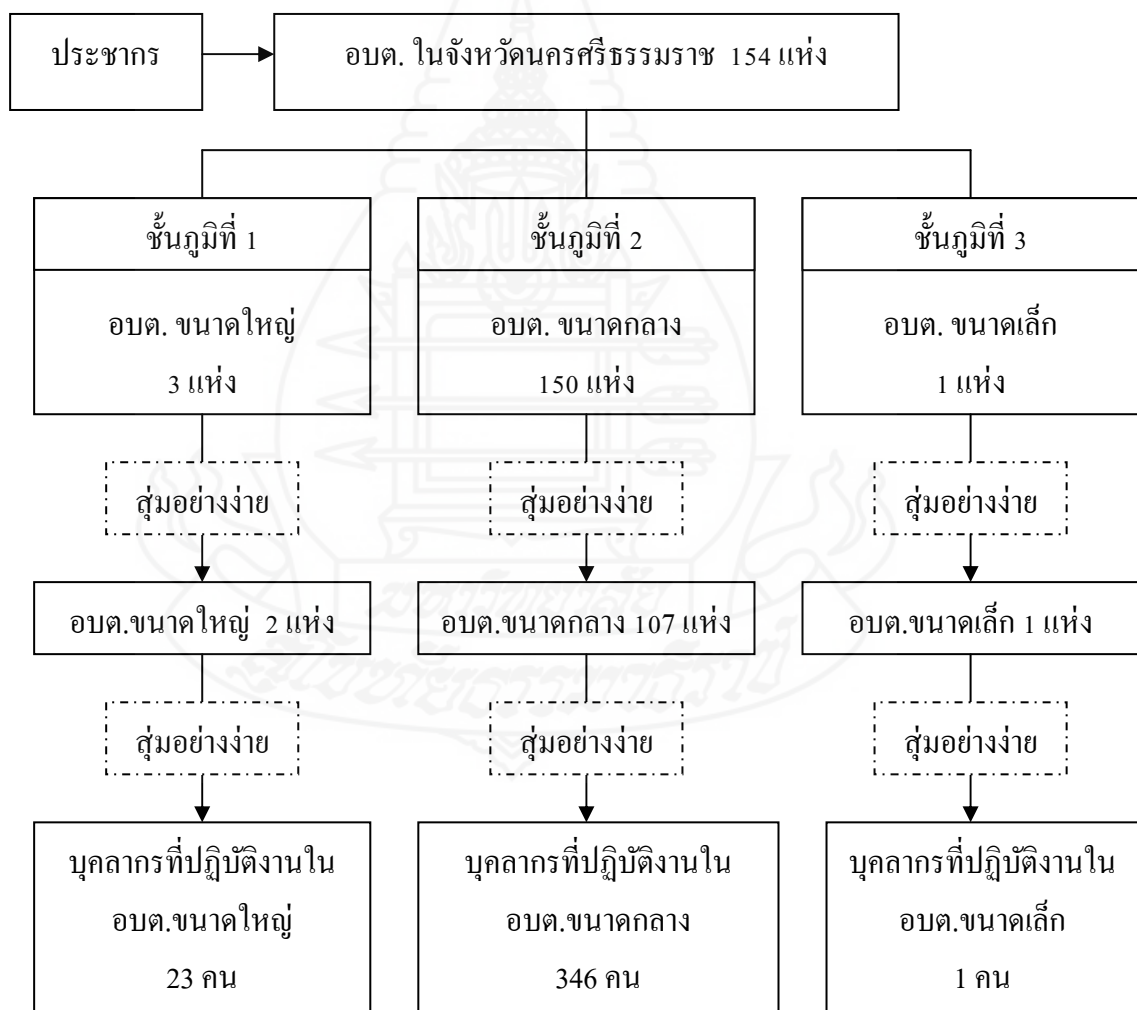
ประชากร

อบต. ในจังหวัดนครศรีธรรมราช 154 แห่ง

ชั้นภูมิที่ 1

อบต. ขนาดใหญ่ 3 แห่ง

ชั้นภูมิที่ 2

อบต. ขนาดกลาง 150 แห่ง

ชั้นภูมิที่ 3

อบต. ขนาดเล็ก 1 แห่ง

สุ่มอย่างง่าย

สุ่มอย่างง่าย

สุ่มอย่างง่าย

อบต.ขนาดใหญ่ 2 แห่ง

อบต.ขนาดกลาง 107 แห่ง

อบต.ขนาดเล็ก 1 แห่ง

สุ่มอย่างง่าย

สุ่มอย่างง่าย

สุ่มอย่างง่าย

บุคลากรที่ปฏิบัติงานใน อบต.ขนาดใหญ่ 23 คน

บุคลากรที่ปฏิบัติงานใน อบต.ขนาดกลาง 346 คน

บุคลากรที่ปฏิบัติงานใน อบต.ขนาดเล็ก 1 คน